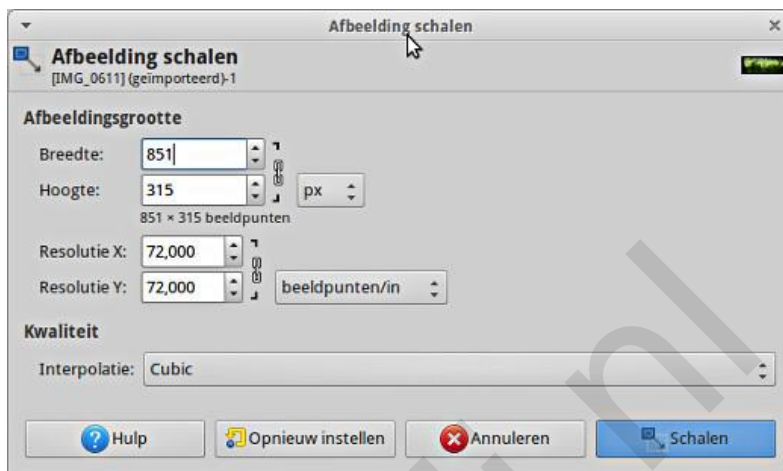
Afbeelding schalen

Afbeelding schalen
[IMG_0611] (geïmporteerd)-1

Afbeeldingsgrootte

Breedte: 851

Hoogte: 315 px

851 × 315 beeldpunten

Resolutie X: 72,000

Resolutie Y: 72,000 beeldpunten/in

Kwaliteit

Interpolatie: Cubic

Hulp | Opnieuw instellen | Annuleren | Schalen